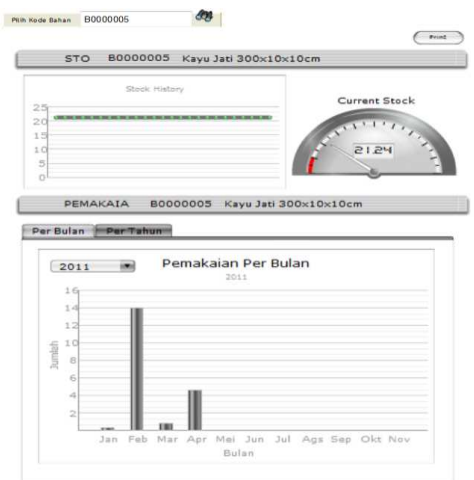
Pilih Kode Bahan B0000005

Print

STO B0000005 Kayu Jati 300x10x10cm

Stock History

25
20
15
10
5
0

Current Stock

21.24

PEMAKAIA B0000005 Kayu Jati 300x10x10cm

Per Bulan Per Tahun

2011

Pemakaian Per Bulan
2011

16
14
12
10
8
6
4
2

Jumlah

Jan Feb Mar Apr Mei Jun Jul Ags Sep Okt Nov
Bulan